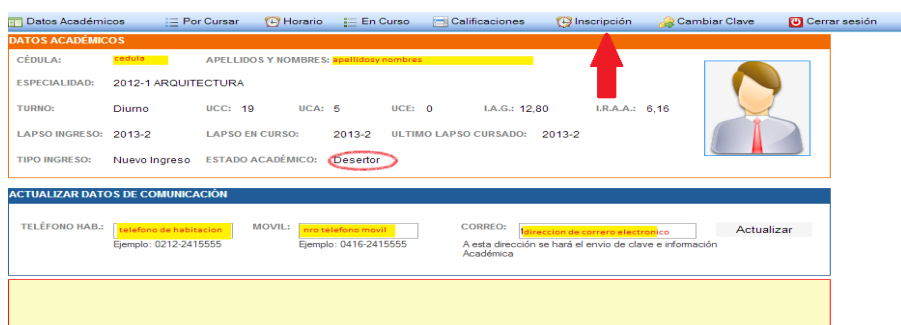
Datos Académicos | Por Cursar | Horario | En Curso | Calificaciones | Inscripción | Cambiar Clave | Cerrar sesión

DATOS ACADÉMICOS

CÉDULA: cedula
APELLIDOS Y NOMBRES: apellidosy nombres

ESPECIALIDAD: 2012-1 ARQUITECTURA

TURNO: Diurno
UCC: 19
UCA: 5
UCE: 0
I.A.G.: 12,80
I.R.A.A.: 6,16

LAPSO INGRESO: 2013-2
LAPSO EN CURSO: 2013-2
ULTIMO LAPSO CURSADO: 2013-2

TIPO INGRESO: Nuevo Ingreso
ESTADO ACADÉMICO: Desertor

ACTUALIZAR DATOS DE COMUNICACIÓN

TELÉFONO HAB.: telefono de habitacion
Ejemplo: 0212-2415555

MOVIL: nro telefono movil
Ejemplo: 0416-2415555

CORREO: direccion de correo electronico
A esta dirección se hará el envio de clave e información Académica

Actualizar